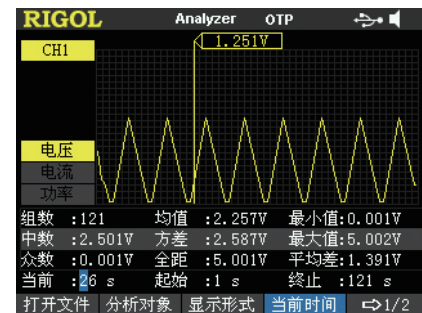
RIGOL Analyzer OTP

CH1

1.251V

电压
电流
功率

组数 :121 均值 :2.257V 最小值:0.001V
中数 :2.501V 方差 :2.587V 最大值:5.002V
众数 :0.001V 全距 :5.001V 平均差:1.391V
当前 :26 s 起始 :1 s 终止 :121 s

打开文件 分析对象 显示形式 当前时间 ⇨1/2